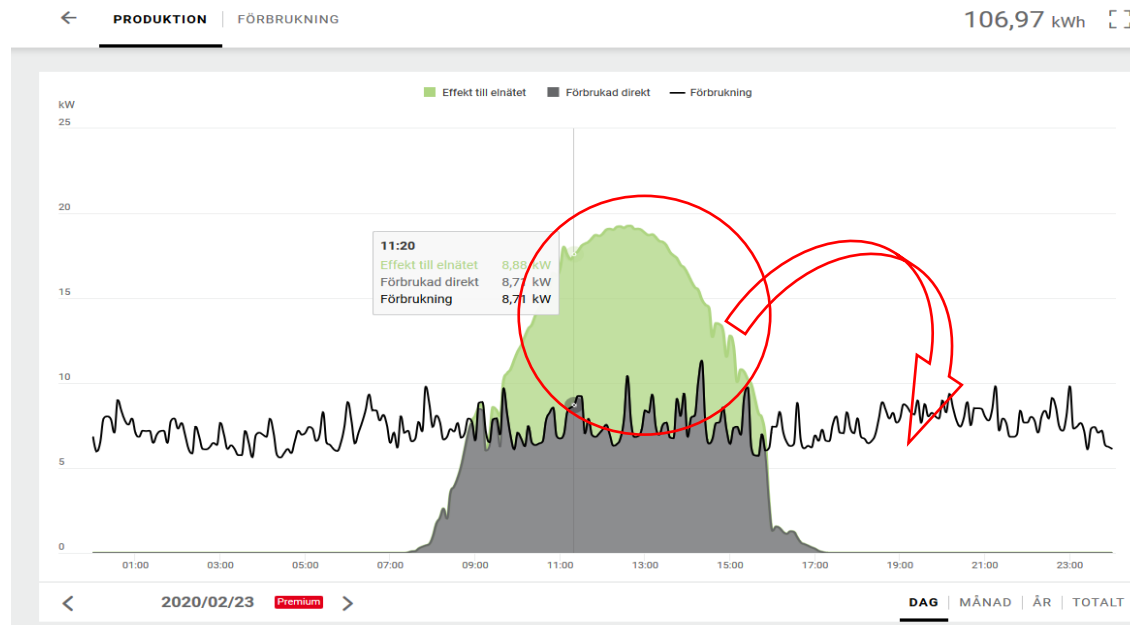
←
PRODUKTION | FÖRBRUKNING
106,97 kWh

Effekt till elnätet Förbrukad direkt Förbrukning

kW
25
20
15
10
5
0

11:20
Effekt till elnätet 8,88 kW
Förbrukad direkt 8,71 kW
Förbrukning 8,71 kW

01:00 03:00 05:00 07:00 09:00 11:00 13:00 15:00 17:00 19:00 21:00 23:00

< 2020/02/23 Premium >
DAG | MÅNAD | ÅR | TOTALT